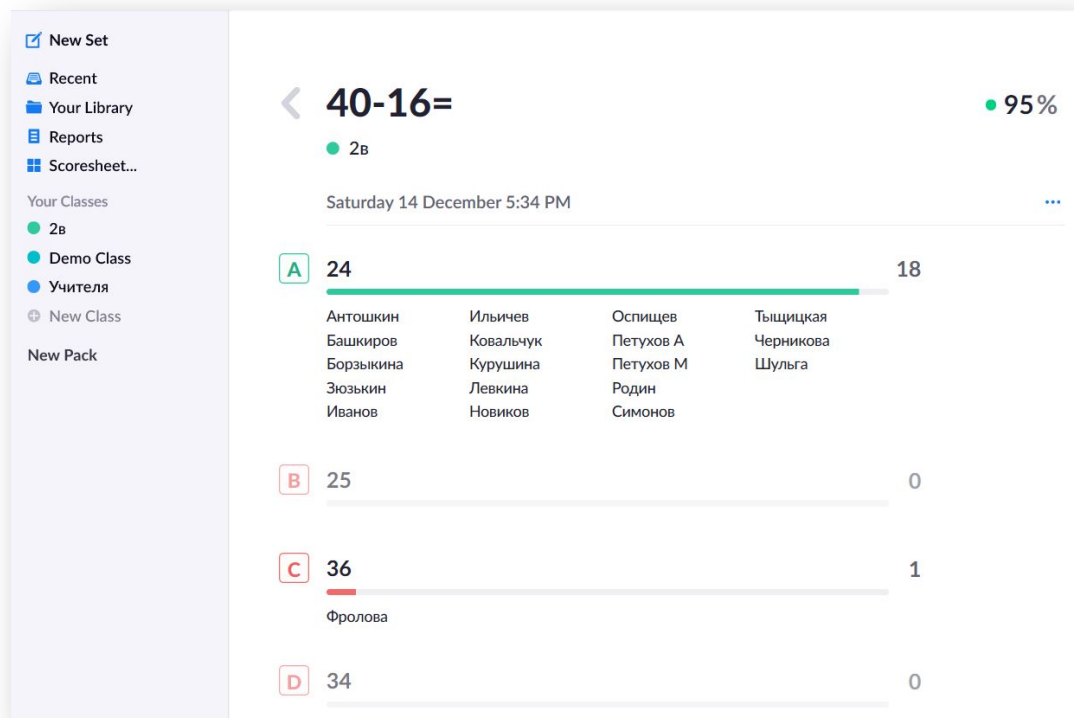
New Set
Recent
Your Library
Reports
Scoresheet...
Your Classes
2в
Demo Class
Учителя
New Class
New Pack

40-16=
2в
95%
Saturday 14 December 5:34 PM
...

A 24 18
Антошкин
Башкиров
Борзыкина
Зюзькин
Иванов
Ильичев
Ковальчук
Курушина
Левкина
Новиков
Оспищев
Петухов А
Петухов М
Родин
Симонов
Тыщицкая
Черникова
Шульга

B 25 0

C 36 1
Фролова

D 34 0